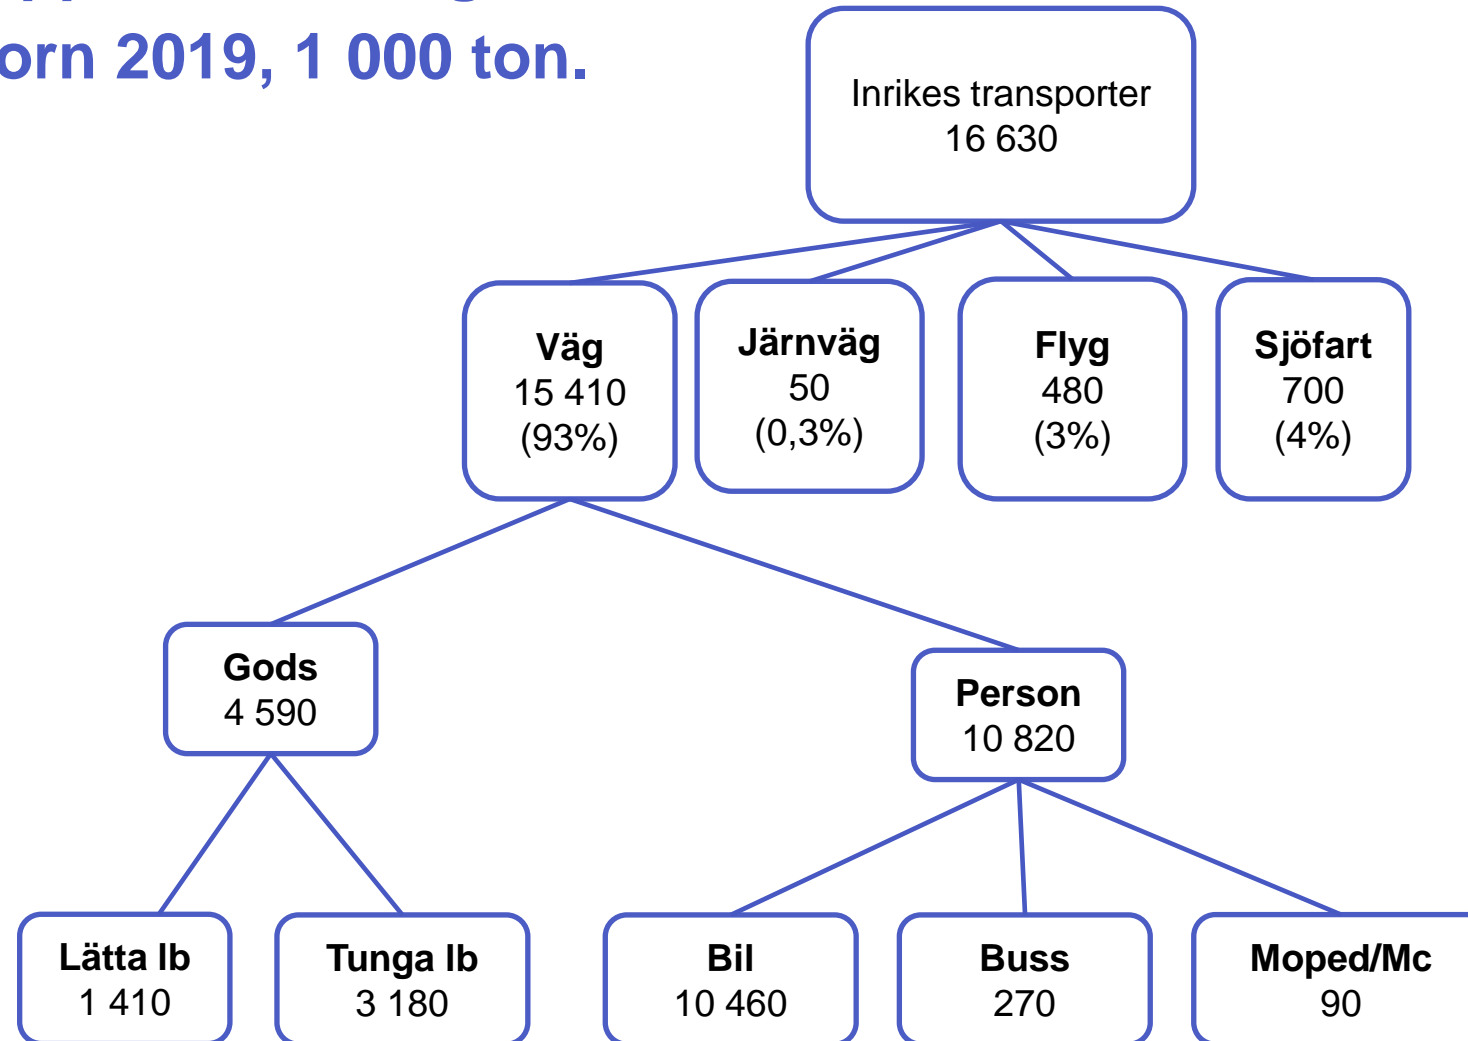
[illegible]
orn 2019, 1 000 ton.

Inrikes transporter
16 630

Väg
15 410
(93%)

Järnväg
50
(0,3%)

Flyg
480
(3%)

Sjöfart
700
(4%)

Gods
4 590

Person
10 820

Lätta lb
1 410

Tunga lb
3 180

Bil
10 460

Buss
270

Moped/Mc
90